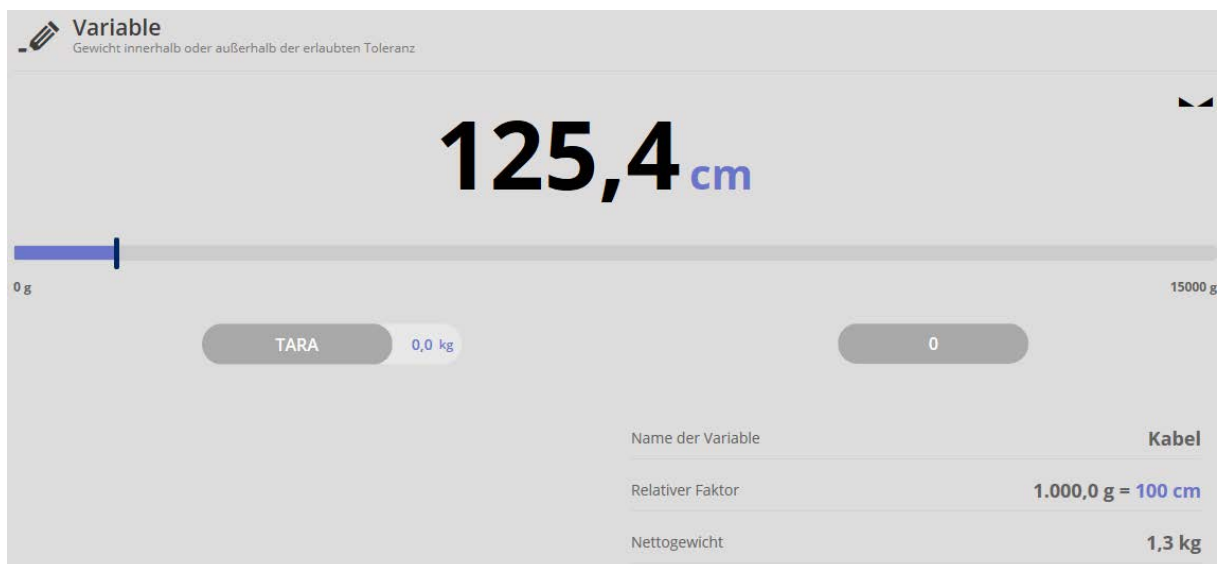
Variable
Gewicht innerhalb oder außerhalb der erlaubten Toleranz

125,4 cm

0 g

15000 g

TARA 0,0 kg

0

| Name der Variable | Kabel |
|---|---|
| Relativer Faktor | 1.000,0 g = 100 cm |
| Nettogewicht | 1,3 kg |